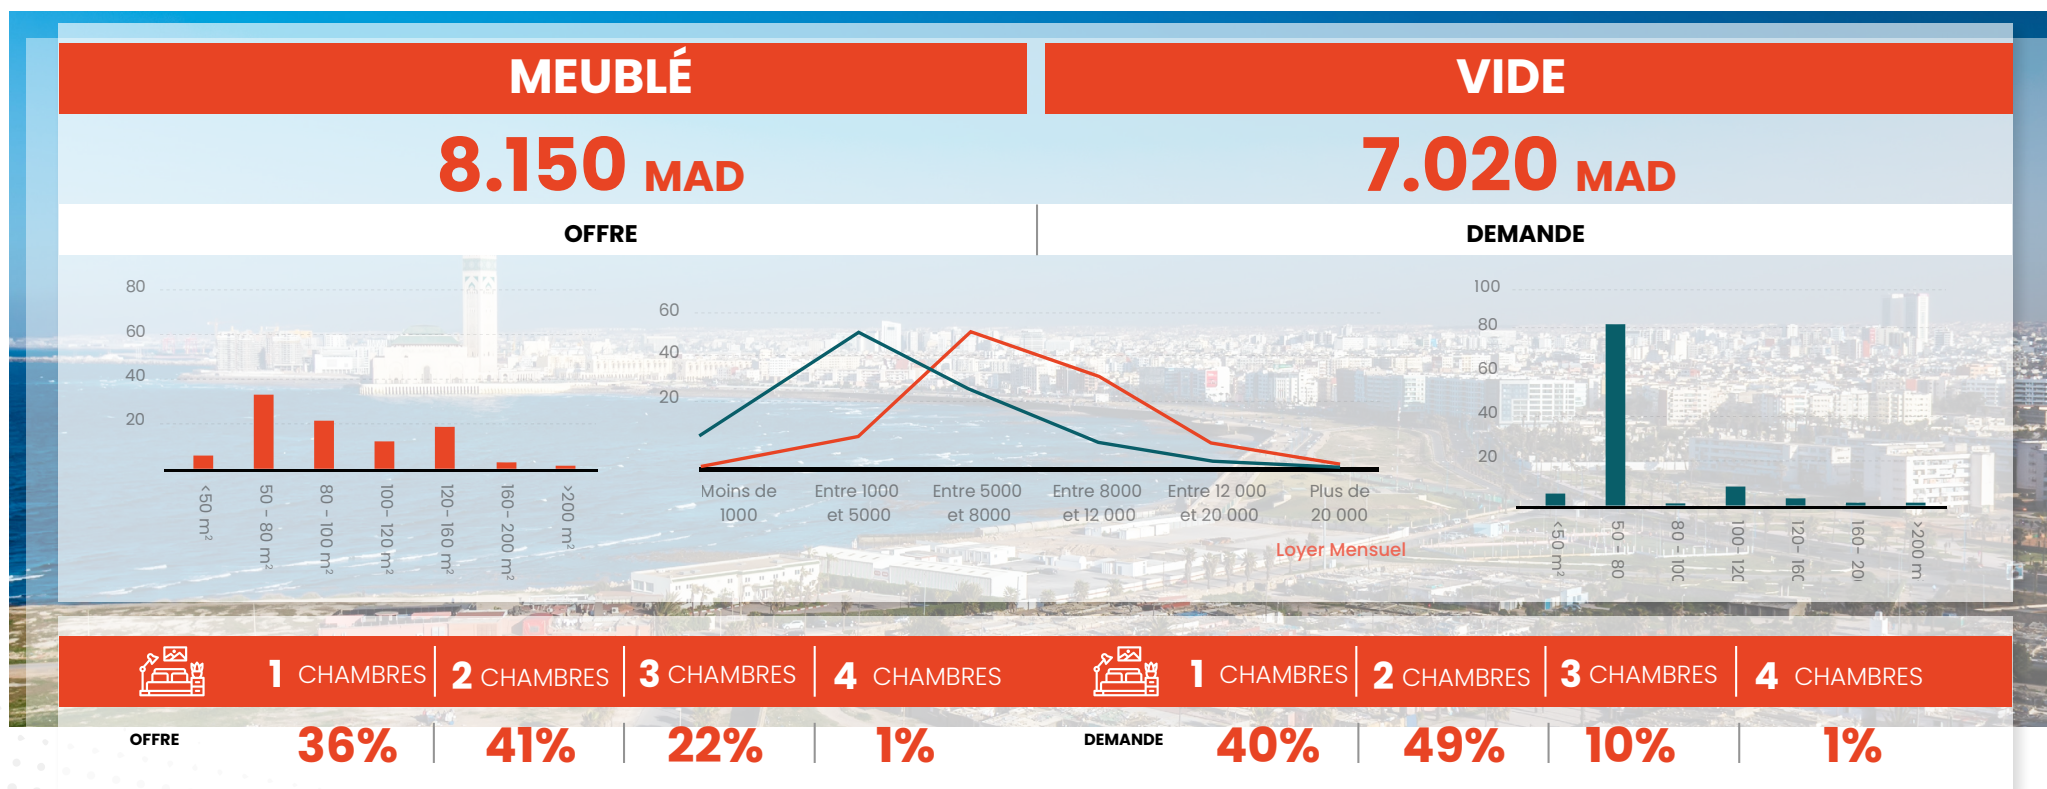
MEUBLÉ

VIDE

8.150 MAD

7.020 MAD

OFFRE

DEMANDE

80
60
40
20

<50 m²
50 – 80 m²
80 – 100 m²
100– 120 m²
120– 160 m²
160– 200 m²
>200 m²

60
40
20

Moins de 1000
Entre 1000 et 5000
Entre 5000 et 8000
Entre 8000 et 12 000
Entre 12 000 et 20 000
Plus de 20 000

Loyer Mensuel

100
80
60
40
20

<50 m²
50 – 80
80 – 10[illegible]
100– 12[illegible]
120– 16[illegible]
160– 20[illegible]
>200 m

1 CHAMBRES | 2 CHAMBRES | 3 CHAMBRES | 4 CHAMBRES

1 CHAMBRES | 2 CHAMBRES | 3 CHAMBRES | 4 CHAMBRES

OFFRE 36% | 41% | 22% | 1%

DEMANDE 40% | 49% | 10% | 1%